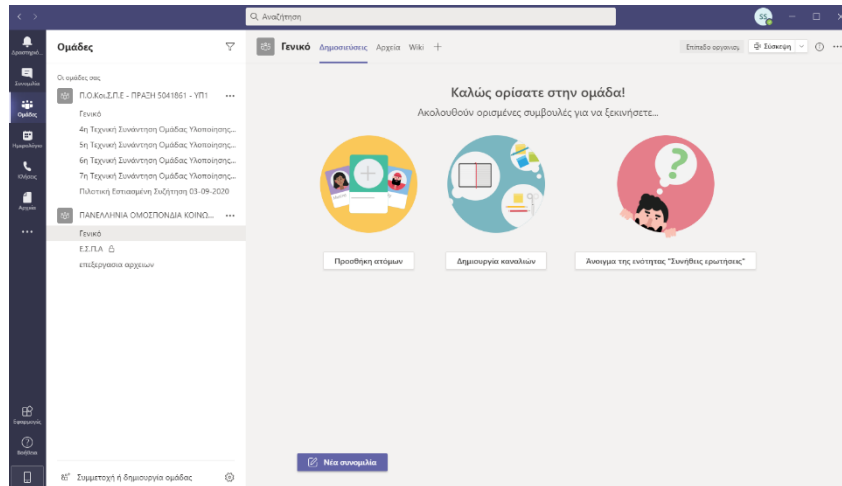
Αναζήτηση

SS

Δραστηριότ.

Συνομιλία

Ομάδες

Ημερολόγιο

Κλήσεις

Αρχεία

...

Εφαρμογές

Βοήθεια

Ομάδες

Οι ομάδες σας

Π.Ο.Κοι.Σ.Π.Ε - ΠΡΑΞΗ 5041861 - ΥΠ1 ...

Γενικό

4η Τεχνική Συνάντηση Ομάδας Υλοποίησης...

5η Τεχνική Συνάντηση Ομάδας Υλοποίησης...

6η Τεχνική Συνάντηση Ομάδας Υλοποίησης...

7η Τεχνική Συνάντηση Ομάδας Υλοποίησης...

Πιλοτική Εστιασμένη Συζήτηση 03-09-2020

ΠΑΝΕΛΛΗΝΙΑ ΟΜΟΣΠΟΝΔΙΑ ΚΟΙΝΟ... ...

Γενικό

Ε.Σ.Π.Α

επεξεργασια αρχειων

Συμμετοχή ή δημιουργία ομάδας

Γενικό Δημοσιεύσεις Αρχεία Wiki +

Επίπεδο οργανισμ. Σύσκεψη

Καλώς ορίσατε στην ομάδα!

Ακολουθούν ορισμένες συμβουλές για να ξεκινήσετε...

Προσθήκη ατόμων

Δημιουργία καναλιών

Άνοιγμα της ενότητας "Συνήθεις ερωτήσεις"

Νέα συνομιλία